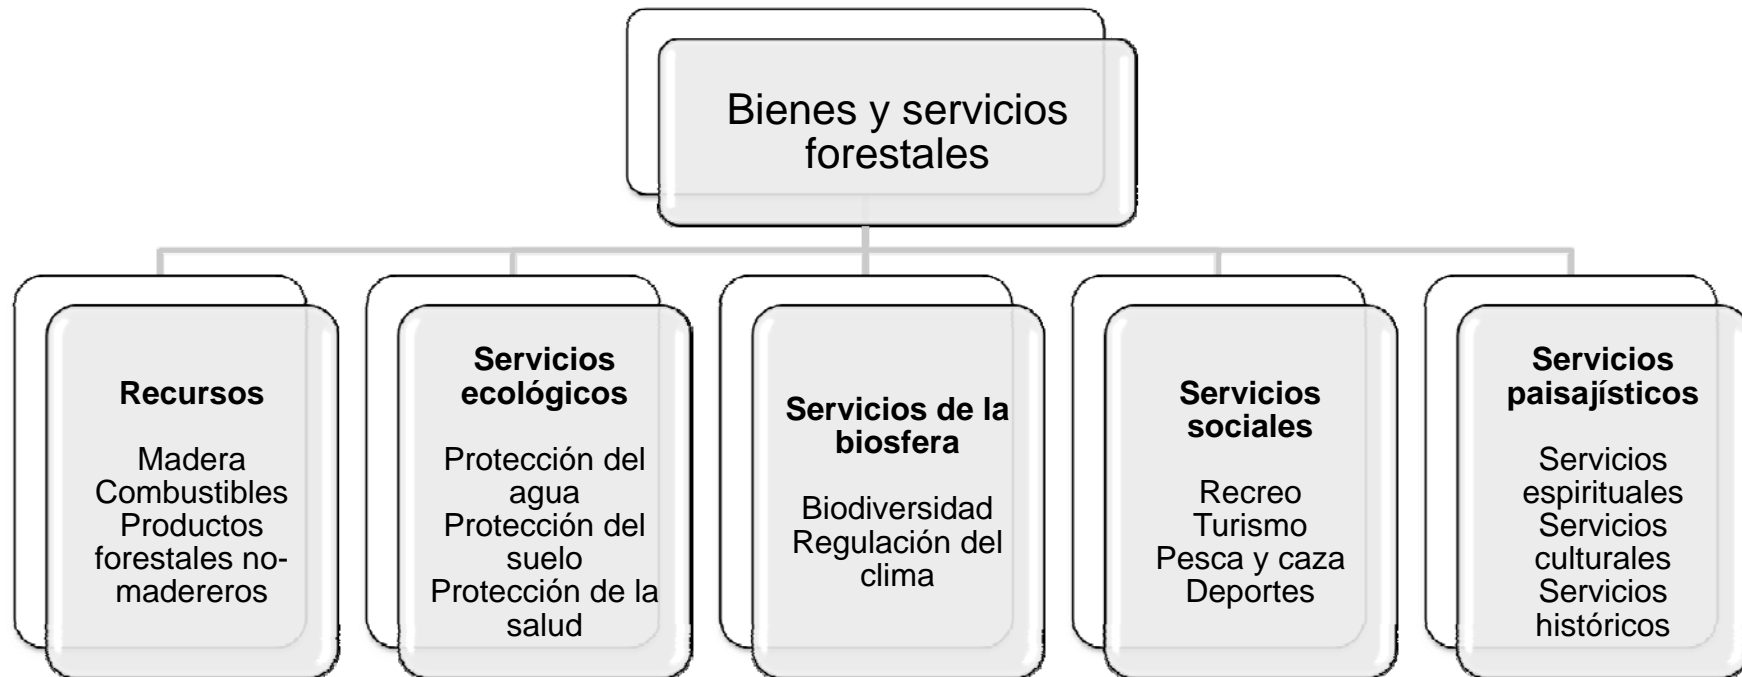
Bienes y servicios forestales

**Recursos**

Madera
Combustibles
Productos forestales no-madereros

**Servicios ecológicos**

Protección del agua
Protección del suelo
Protección de la salud

**Servicios de la biosfera**

Biodiversidad
Regulación del clima

**Servicios sociales**

Recreo
Turismo
Pesca y caza
Deportes

**Servicios paisajísticos**

Servicios espirituales
Servicios culturales
Servicios históricos